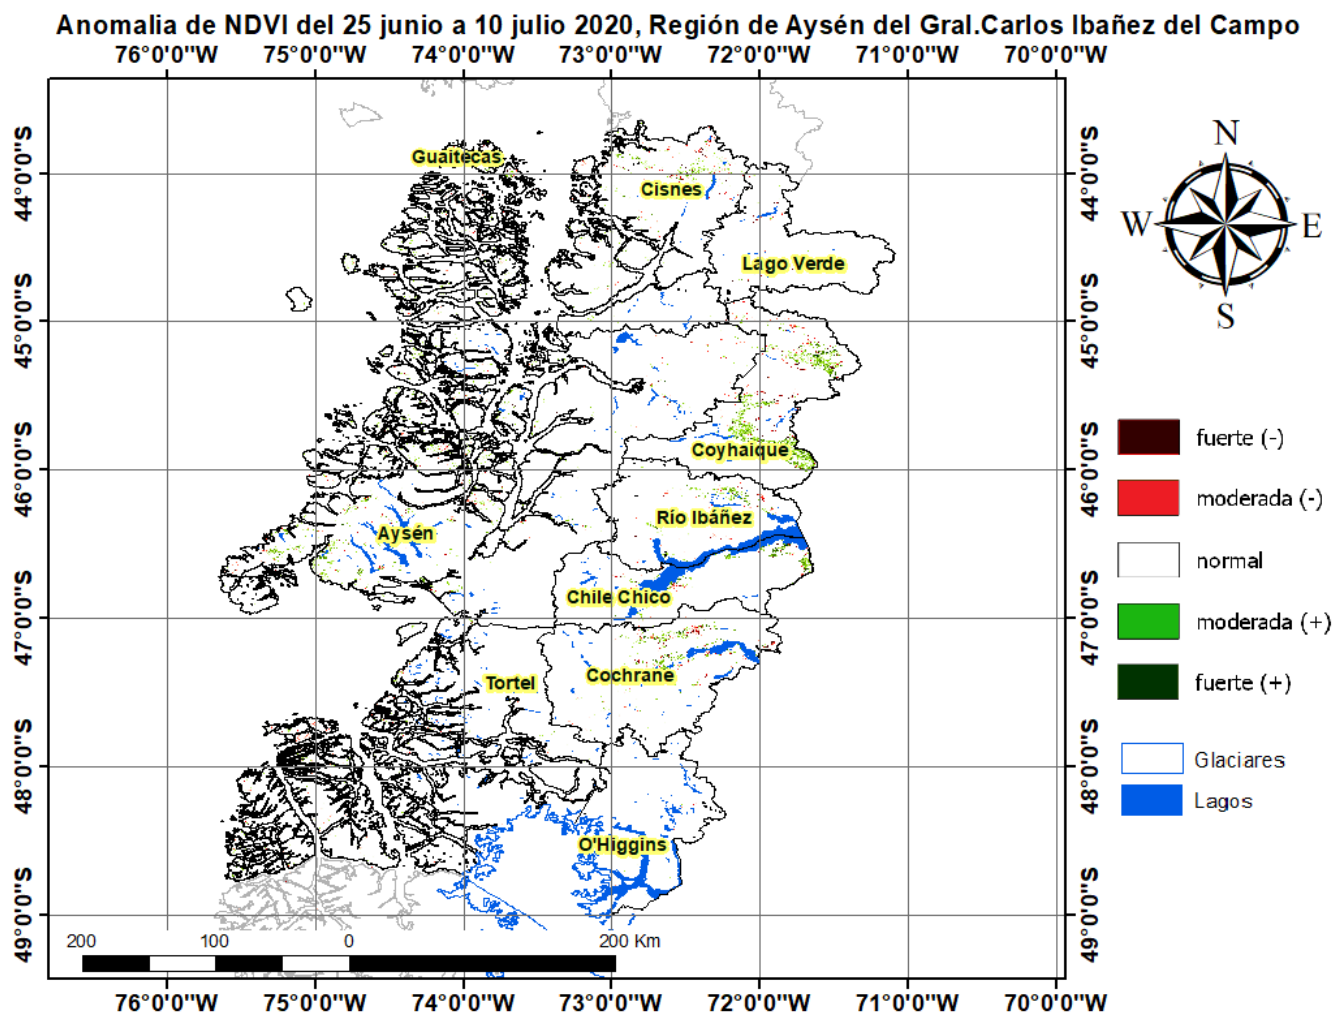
Anomalia de NDVI del 25 junio a 10 julio 2020, Región de Aysén del Gral.Carlos Ibañez del Campo

76°0'0"W 75°0'0"W 74°0'0"W 73°0'0"W 72°0'0"W 71°0'0"W 70°0'0"W

44°0'0"S
45°0'0"S
46°0'0"S
47°0'0"S
48°0'0"S
49°0'0"S

Guaitecas
Cisnes
Lago Verde
Coyhaique
Río Ibáñez
Aysén
Chile Chico
Tortel
Cochrane
O'Higgins

N
W
E
S

fuerte (-)
moderada (-)
normal
moderada (+)
fuerte (+)

Glaciares
Lagos

200 100 0 200 Km

44°0'0"S
45°0'0"S
46°0'0"S
47°0'0"S
48°0'0"S
49°0'0"S

76°0'0"W 75°0'0"W 74°0'0"W 73°0'0"W 72°0'0"W 71°0'0"W 70°0'0"W